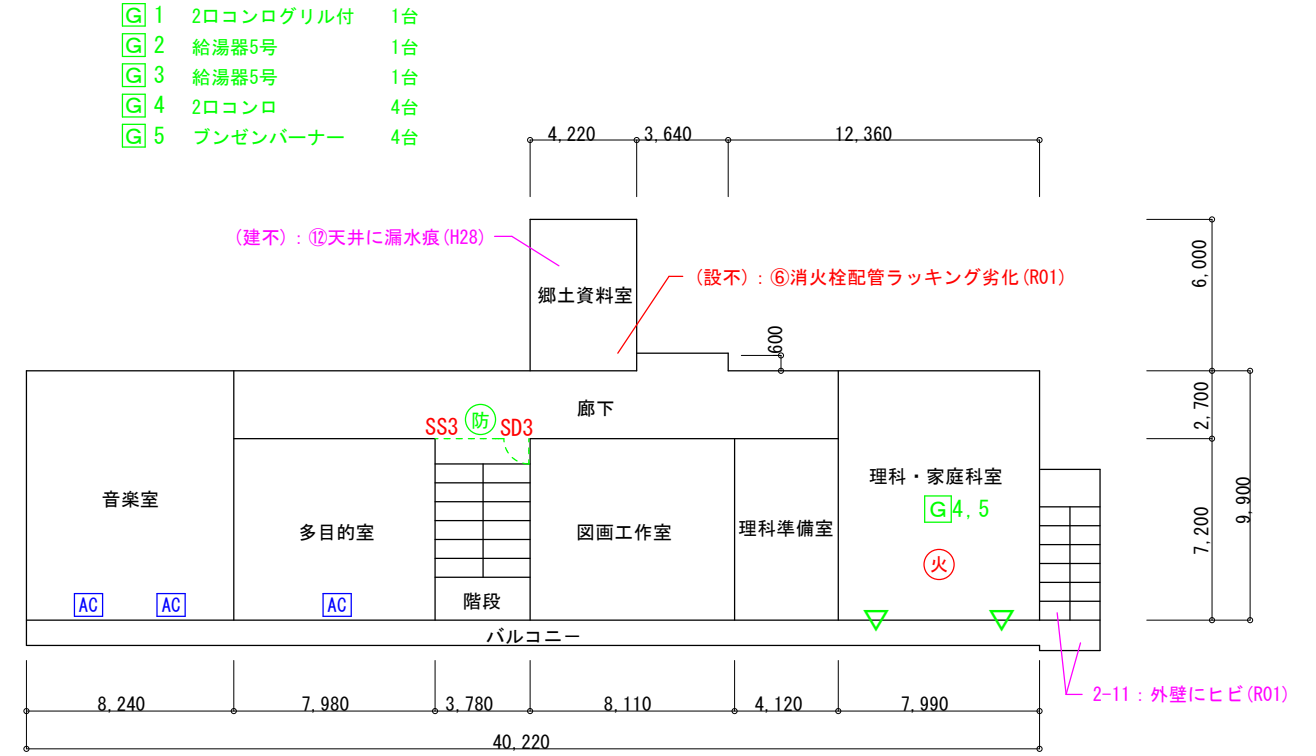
G1　2口コンログリル付　1台
G2　給湯器5号　1台
G3　給湯器5号　1台
G4　2口コンロ　4台
G5　ブンゼンバーナー　4台

4,220　3,640　12,360

(建不)：⑫天井に漏水痕(H28)

(設不)：⑥消火栓配管ラッキング劣化(R01)

郷土資料室

600

6,000

2,700

9,900

7,200

廊下

SS3　防　SD3

音楽室

多目的室

図画工作室

理科準備室

理科・家庭科室

G4,5

火

階段

AC　AC　AC

バルコニー

2-11：外壁にヒビ(R01)

8,240　7,980　3,780　8,110　4,120　7,990

40,220